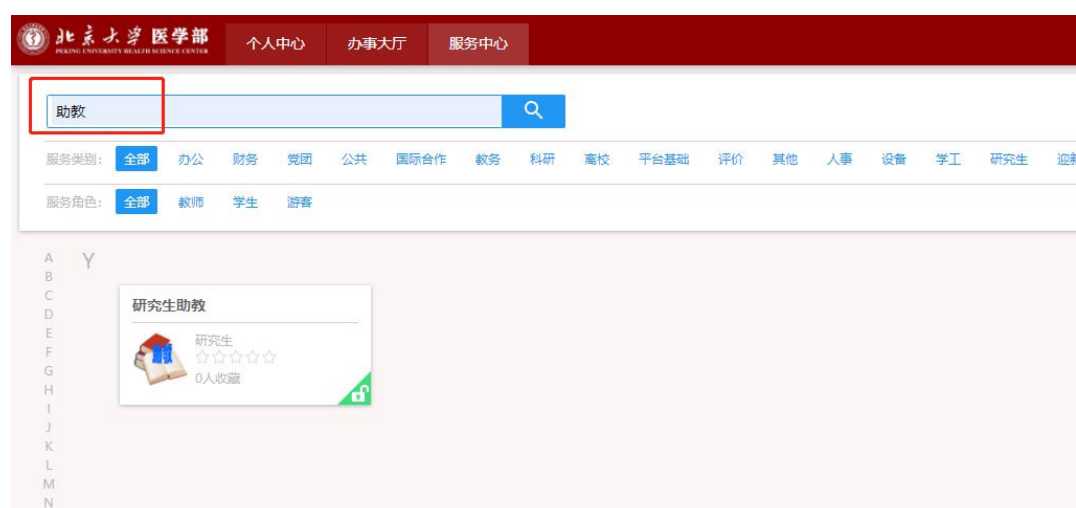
北京大学 医学部
PEKING UNIVERSITY HEALTH SCIENCE CENTER

个人中心 办事大厅 服务中心

助教

服务类别: 全部 办公 财务 党团 公共 国际合作 教务 科研 高校 平台基础 评价 其他 人事 设备 学工 研究生 迎新

服务角色: 全部 教师 学生 游客

A
B
C
D
E
F
G
H
I
J
K
L
M
N

Y

研究生助教

研究生
☆☆☆☆☆
0人收藏